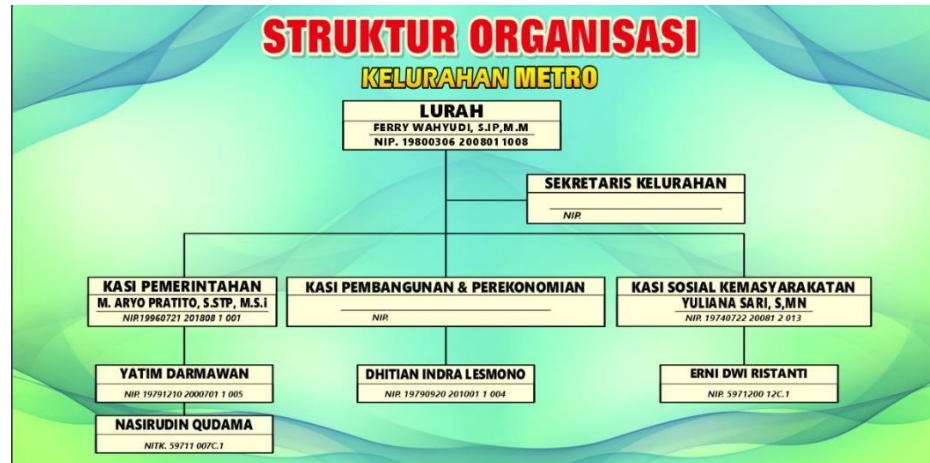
STRUKTUR ORGANISASI
KELURAHAN METRO

LURAH
FERRY WAHYUDI, S.IP,M.M
NIP. 19800306 200801 1008

SEKRETARIS KELURAHAN
NIP.

KASI PEMERINTAHAN
M. ARYO PRATITO, S.STP, M.S.i
NIP.19960721 201808 1 001

KASI PEMBANGUNAN & PEREKONOMIAN
NIP.

KASI SOSIAL KEMASYARAKATAN
YULIANA SARI, S,MN
NIP. 19740722 20081 2 013

YATIM DARMAWAN
NIP. 19791210 2000701 1 005

NASIRUDIN QUDAMA
NITK. 59711 007C.1

DHITIAN INDRA LESMONO
NIP. 19790920 201001 1 004

ERNI DWI RISTANTI
NIP. 5971200 12C.1